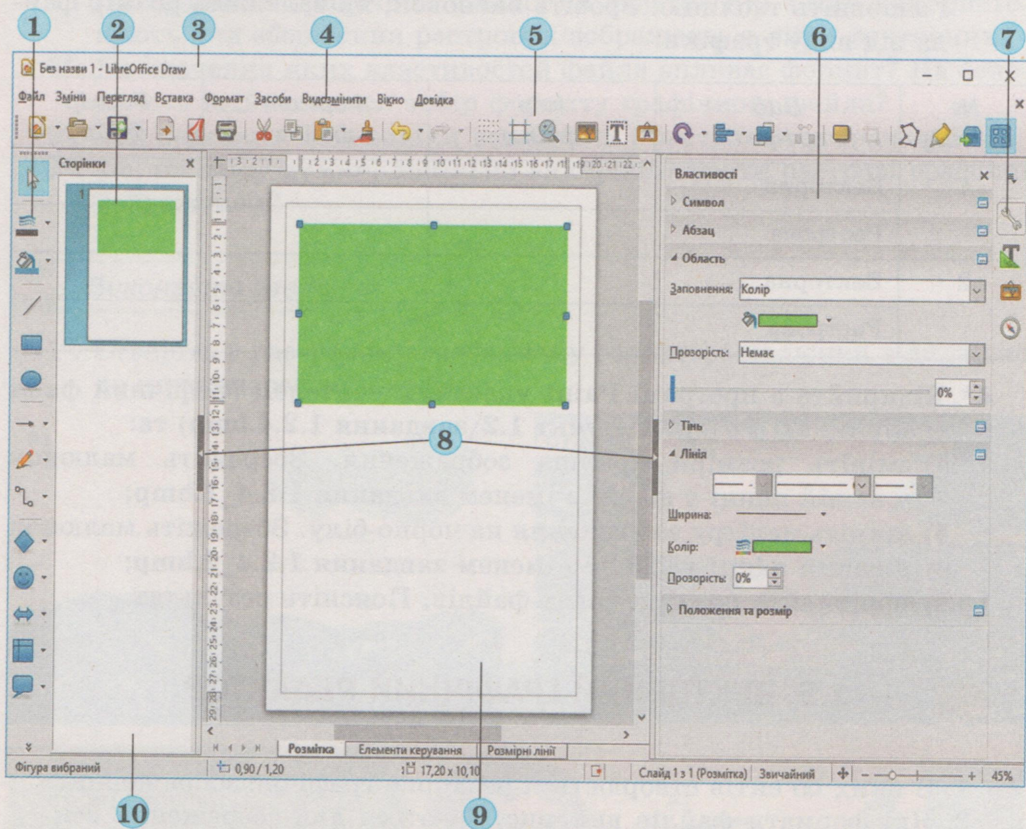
1 2 3 4 5 6 7

Без назви 1 - LibreOffice Draw

Файл Зміни Перегляд Вставка Формат Засоби Видозмінити Вікно Довідка

Сторінки

1

Властивості

Символ

Абзац

Область

Заповнення: Колір

Прозорість: Немає

0%

Тінь

Лінія

Ширина:

Колір:

Прозорість: 0%

Положення та розмір

8

Розмітка Елементи керування Розмірні лінії

Фігура вибраний 0,90 / 1,20 17,20 x 10,10 Слайд 1 з 1 (Розмітка) Звичайний 45%

10 9